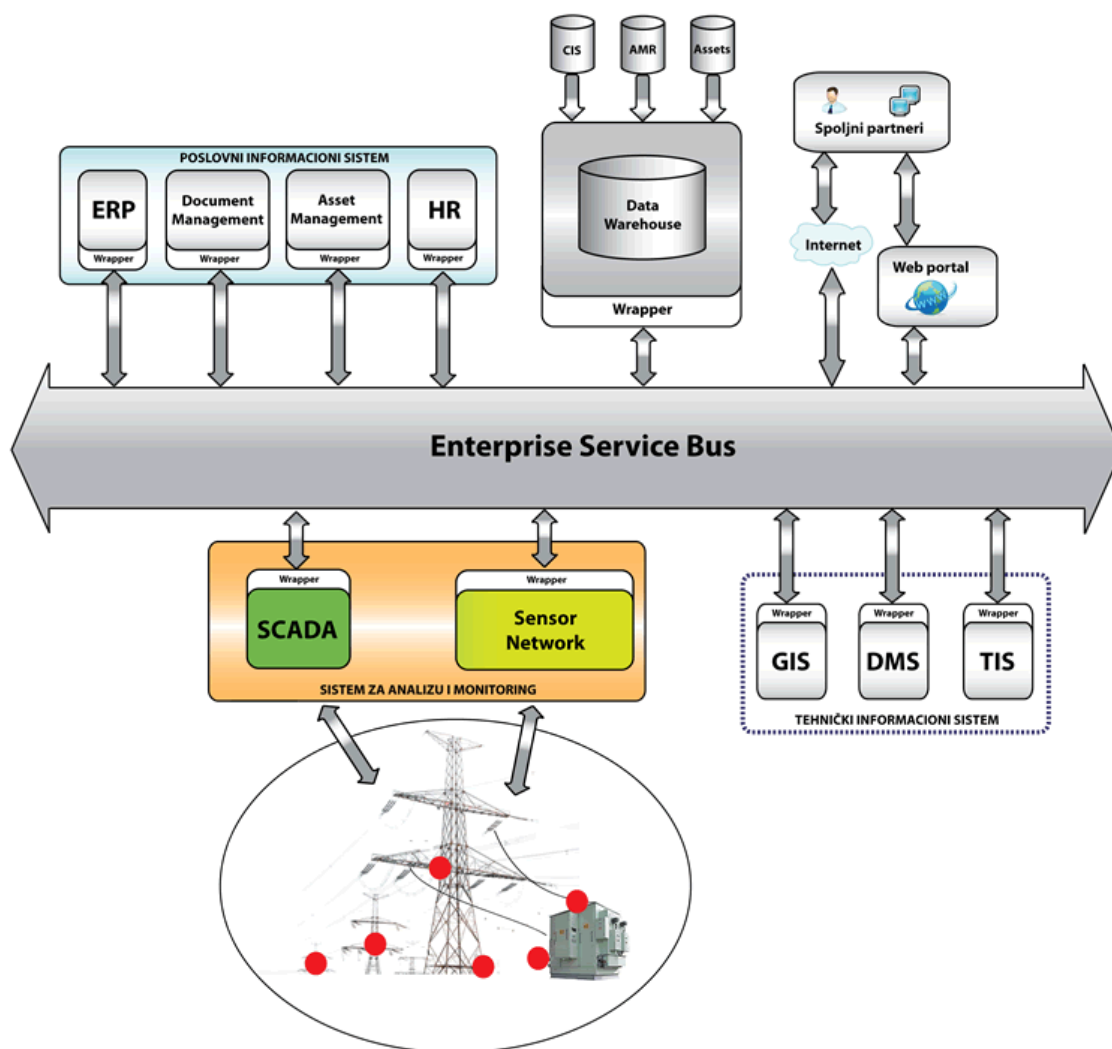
CIS
AMR
Assets

POSLOVNI INFORMACIONI SISTEM

ERP
Wrapper

Document Management
Wrapper

Asset Management
Wrapper

HR
Wrapper

Data Warehouse
Wrapper

Spoljni partneri

Internet

Web portal

Enterprise Service Bus

Wrapper
SCADA

Wrapper
Sensor Network

SISTEM ZA ANALIZU I MONITORING

Wrapper
GIS

Wrapper
DMS

Wrapper
TIS

TEHNIČKI INFORMACIONI SISTEM